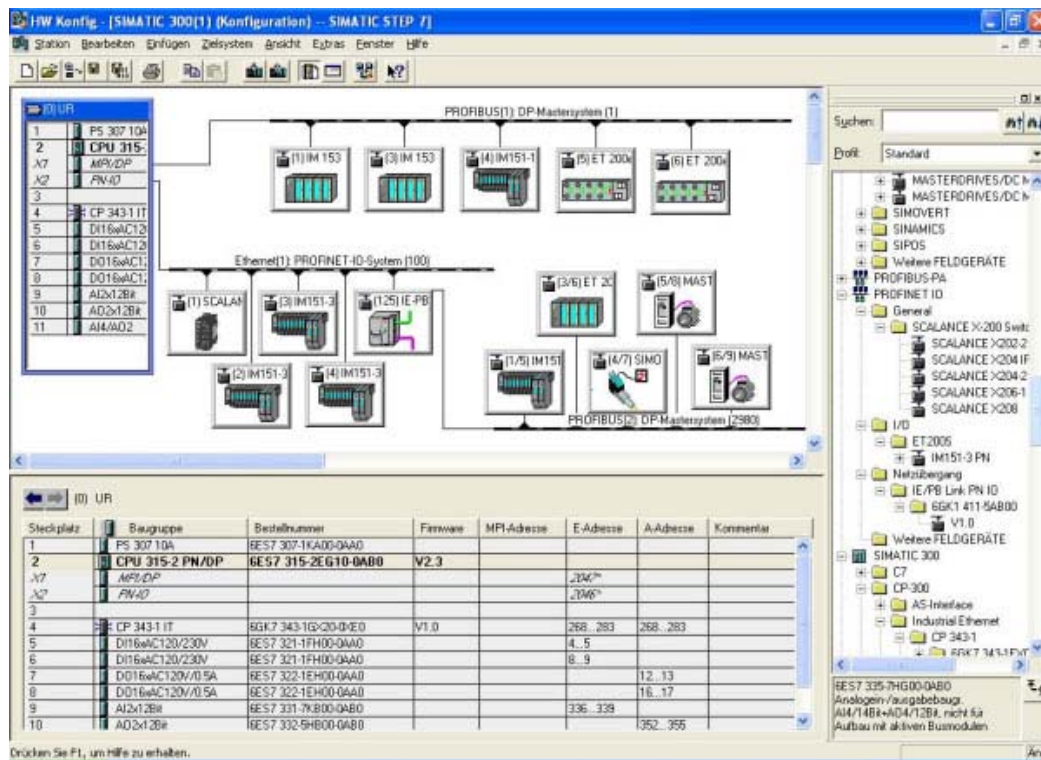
HW Konfig - [SIMATIC 300(1) (Konfiguration) -- SIMATIC STEP 7]

Station Bearbeiten Einfügen Zielsystem Ansicht Extras Fenster Hilfe

(0) UR

| | |
|---|---|
| 1 | PS 307 10A |
| 2 | CPU 315- |
| X7 | MPI/DP |
| X2 | PN-IO |
| 3 | |
| 4 | CP 343-1 IT |
| 5 | DI16xAC12 |
| 6 | DI16xAC12 |
| 7 | DO16xAC1 |
| 8 | DO16xAC1 |
| 9 | AI2x12Bit |
| 10 | AO2x12Bit |
| 11 | AI4/AO2 |

PROFIBUS(1): DP-Mastersystem (1)

(1) IM 153
(3) IM 153
(4) IM151-1
(5) ET 200
(6) ET 200

Ethernet(1): PROFINET-IO-System (100)

(1) SCALAN
(3) IM151-3
(125) IE-PB
(2) IM151-3
(4) IM151-3
(3/6) ET 20
(5/8) MAST
(1/5) IM151
(4/7) SIMO
(5/9) MAST

PROFIBUS(2): DP-Mastersystem (2980)

(0) UR

| Steckplatz | Baugruppe | Bestellnummer | Firmware | MPI-Adresse | E-Adresse | A-Adresse | Kommentar |
|---|---|---|---|---|---|---|---|
| 1 | PS 307 10A | 6ES7 307-1KA00-0AA0 | | | | | |
| 2 | CPU 315-2 PN/DP | 6ES7 315-2EG10-0AB0 | V2.3 | | | | |
| X7 | MPI/DP | | | | 2047* | | |
| X2 | PN-IO | | | | 2046* | | |
| 3 | | | | | | | |
| 4 | CP 343-1 IT | 6GK7 343-1GX20-0XE0 | V1.0 | | 268...283 | 268...283 | |
| 5 | DI16xAC120/230V | 6ES7 321-1FH00-0AA0 | | | 4...5 | | |
| 6 | DI16xAC120/230V | 6ES7 321-1FH00-0AA0 | | | 8...9 | | |
| 7 | DO16xAC120V/0.5A | 6ES7 322-1EH00-0AA0 | | | | 12...13 | |
| 8 | DO16xAC120V/0.5A | 6ES7 322-1EH00-0AA0 | | | | 16...17 | |
| 9 | AI2x12Bit | 6ES7 331-7KB00-0AB0 | | | 336...339 | | |
| 10 | AO2x12Bit | 6ES7 332-5HB00-0AB0 | | | | 352...355 | |

Suchen:
Profil: Standard

MASTERDRIVES/DC M
MASTERDRIVES/DC M
SIMOVERT
SINAMICS
SIPOS
Weitere FELDGERÄTE
PROFIBUS-PA
PROFINET IO
General
SCALANCE X-200 Switc
SCALANCE X202-2
SCALANCE X204 IF
SCALANCE X204-2
SCALANCE X206-1
SCALANCE X208
I/O
ET200S
IM151-3 PN
Netzübergang
IE/PB Link PN IO
6GK1 411-5AB00
V1.0
Weitere FELDGERÄTE
SIMATIC 300
C7
CP-300
AS-Interface
Industrial Ethernet
CP 343-1
6GK7 343-1EX

6ES7 335-7HG00-0AB0
Analogein-/ausgabebaugr. AI4/14Bit+AO4/12Bit, nicht für Aufbau mit aktiven Busmodulen

Drücken Sie F1, um Hilfe zu erhalten.